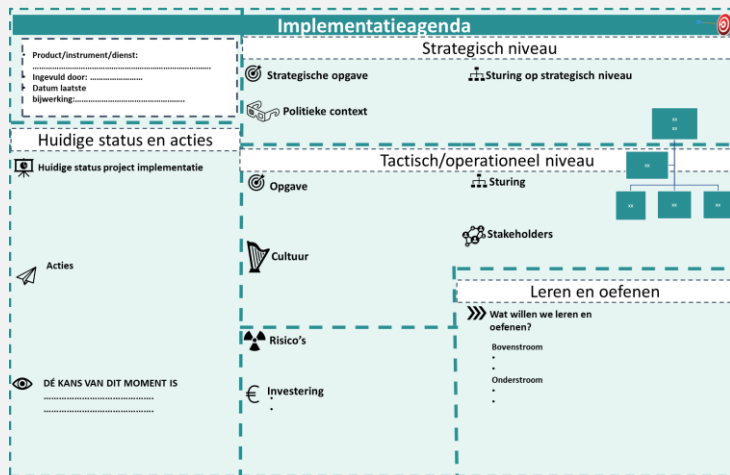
Implementatieagenda

Product/instrument/dienst: ..........................................
..........................................
Ingevuld door: ......................
Datum laatste bijwerking:..........................................

Huidige status en acties

Huidige status project implementatie

Acties

DÉ KANS VAN DIT MOMENT IS
..........................................
..........................................

Strategisch niveau

Strategische opgave

Sturing op strategisch niveau

Politieke context

Tactisch/operationeel niveau

Opgave

Sturing

Stakeholders

Cultuur

Risico's

Investering
•
•

xx
xx

xx

xx

xx

xx

Leren en oefenen

Wat willen we leren en oefenen?

Bovenstroom
•
•
Onderstroom
•
•